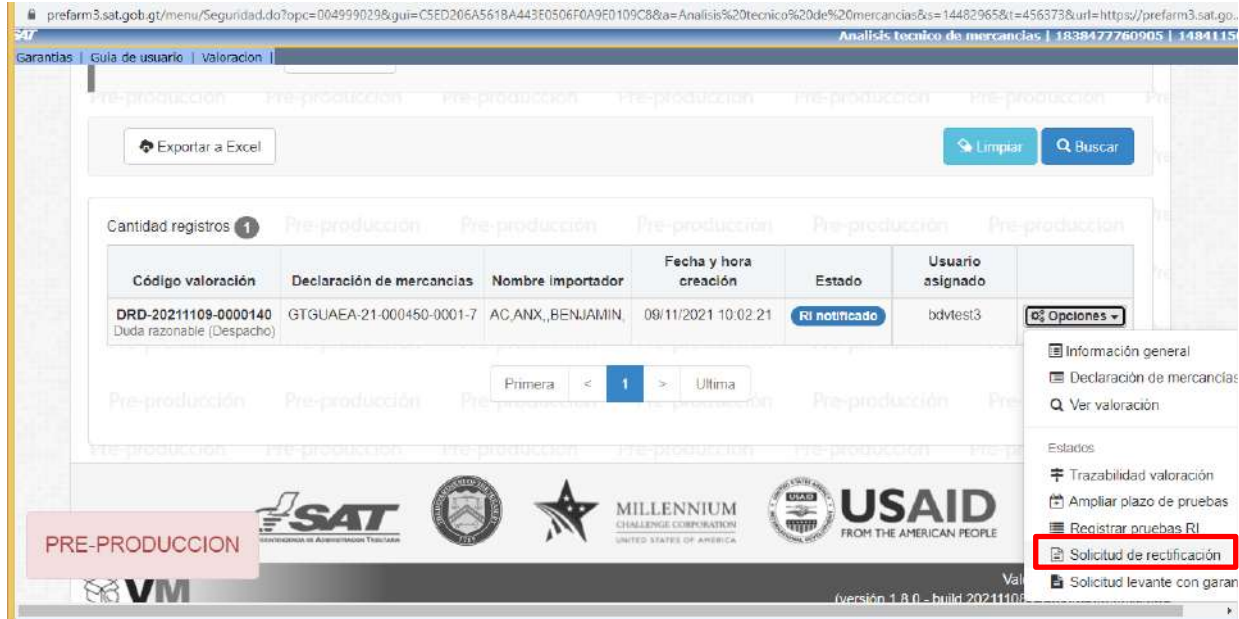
prefarm3.sat.gob.gt/menu/Seguridad.do?opc=004990029&gui=C5ED206A5618A443E0506F0A9E0109C8&a=Analisis%20tecnico%20de%20mercancias&s=14482965&t=456373&url=https://prefarm3.sat.go.

SAT Analisis tecnico de mercancias | 1838477760905 | 1484115

Garantias | Guía de usuario | Valoracion |

Pre-producción Pre-producción Pre-producción Pre-producción Pre-producción Pre-producción

Exportar a Excel

Limpiar Buscar

Cantidad registros 1

| Código valoración | Declaración de mercancias | Nombre importador | Fecha y hora creación | Estado | Usuario asignado | |
|---|---|---|---|---|---|---|
| DRD-20211109-0000140 Duda razonable (Despacho) | GTGUAEA-21-000450-0001-7 | AC,ANX,,BENJAMIN, | 09/11/2021 10:02:21 | RI notificado | bdvtest3 | Opciones |

Primera < 1 > Ultima

Información general
Declaración de mercancías
Ver valoración
Estados
Trazabilidad valoración
Ampliar plazo de pruebas
Registrar pruebas RI
Solicitud de rectificación
Solicitud levante con garan

PRE-PRODUCCION

SAT

MILLENNIUM CHALLENGE CORPORATION UNITED STATES OF AMERICA

USAID FROM THE AMERICAN PEOPLE

VM

Val

(versión 1.8.0 - build 2021110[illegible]